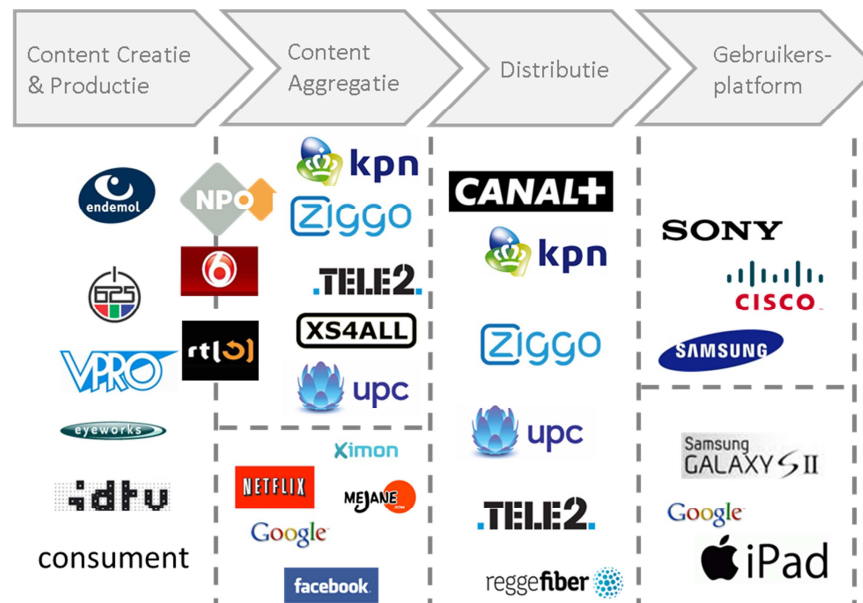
Content Creatie & Productie

Content Aggregatie

Distributie

Gebruikers-platform

endemol

NPO

6

625

rtl 5

VPRO

eyeworks

idtv

consument

kpn

ziggo

.TELE2.

XS4ALL

upc

Ximon

NETFLIX

MEJANE

Google

facebook

CANAL+

kpn

ziggo

upc

.TELE2.

reggefiber

SONY

CISCO

SAMSUNG

Samsung GALAXY S II

Google

iPad